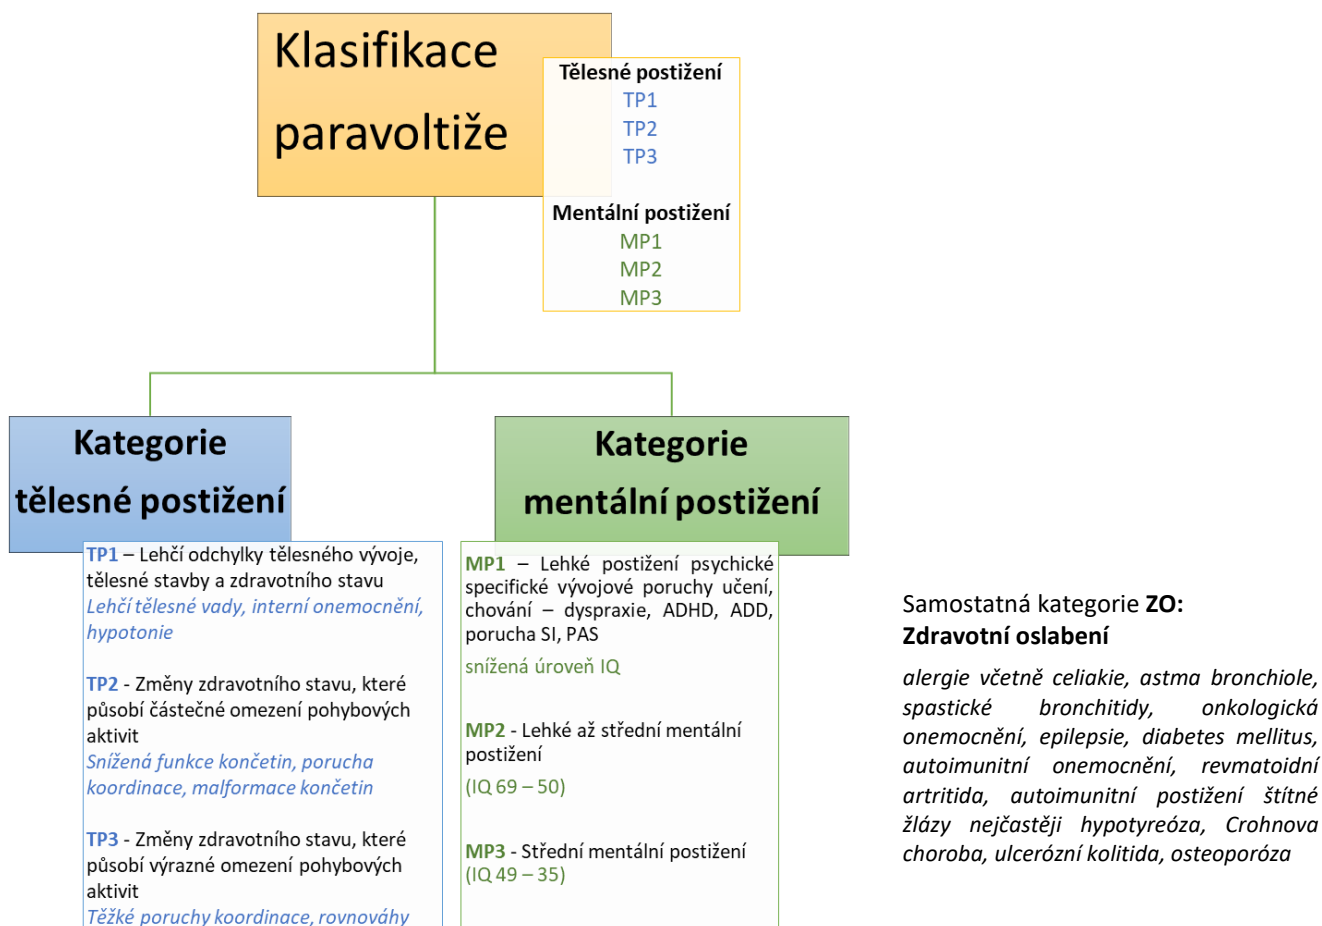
Klasifikace paravoltiže

Tělesné postižení
TP1
TP2
TP3

Mentální postižení
MP1
MP2
MP3

Kategorie tělesné postižení

TP1 – Lehčí odchylky tělesného vývoje, tělesné stavby a zdravotního stavu
Lehčí tělesné vady, interní onemocnění, hypotonie

TP2 - Změny zdravotního stavu, které působí částečné omezení pohybových aktivit
Snížená funkce končetin, porucha koordinace, malformace končetin

TP3 - Změny zdravotního stavu, které působí výrazné omezení pohybových aktivit
Těžké poruchy koordinace, rovnováhy

Kategorie mentální postižení

MP1 – Lehké postižení psychické specifické vývojové poruchy učení, chování – dyspraxie, ADHD, ADD, porucha SI, PAS
snížená úroveň IQ

MP2 - Lehké až střední mentální postižení
(IQ 69 – 50)

MP3 - Střední mentální postižení
(IQ 49 – 35)

Samostatná kategorie ZO: Zdravotní oslabení

alergie včetně celiakie, astma bronchiole, spastické bronchitidy, onkologická onemocnění, epilepsie, diabetes mellitus, autoimunitní onemocnění, revmatoidní artritida, autoimunitní postižení štítné žlázy nejčastěji hypotyreóza, Crohnova choroba, ulcerózní kolitida, osteoporóza